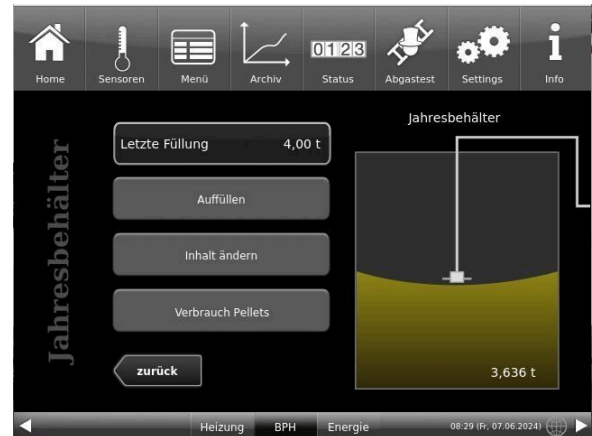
Home
Sensoren
Menü
Archiv
0123
Status
Abgastest
Settings
Info

Jahresbehälter

Letzte Füllung 4,00 t

Auffüllen

Inhalt ändern

Verbrauch Pellets

zurück

Jahresbehälter

3,636 t

Heizung
BPH
Energie
08:29 (Fr, 07.06.2024)